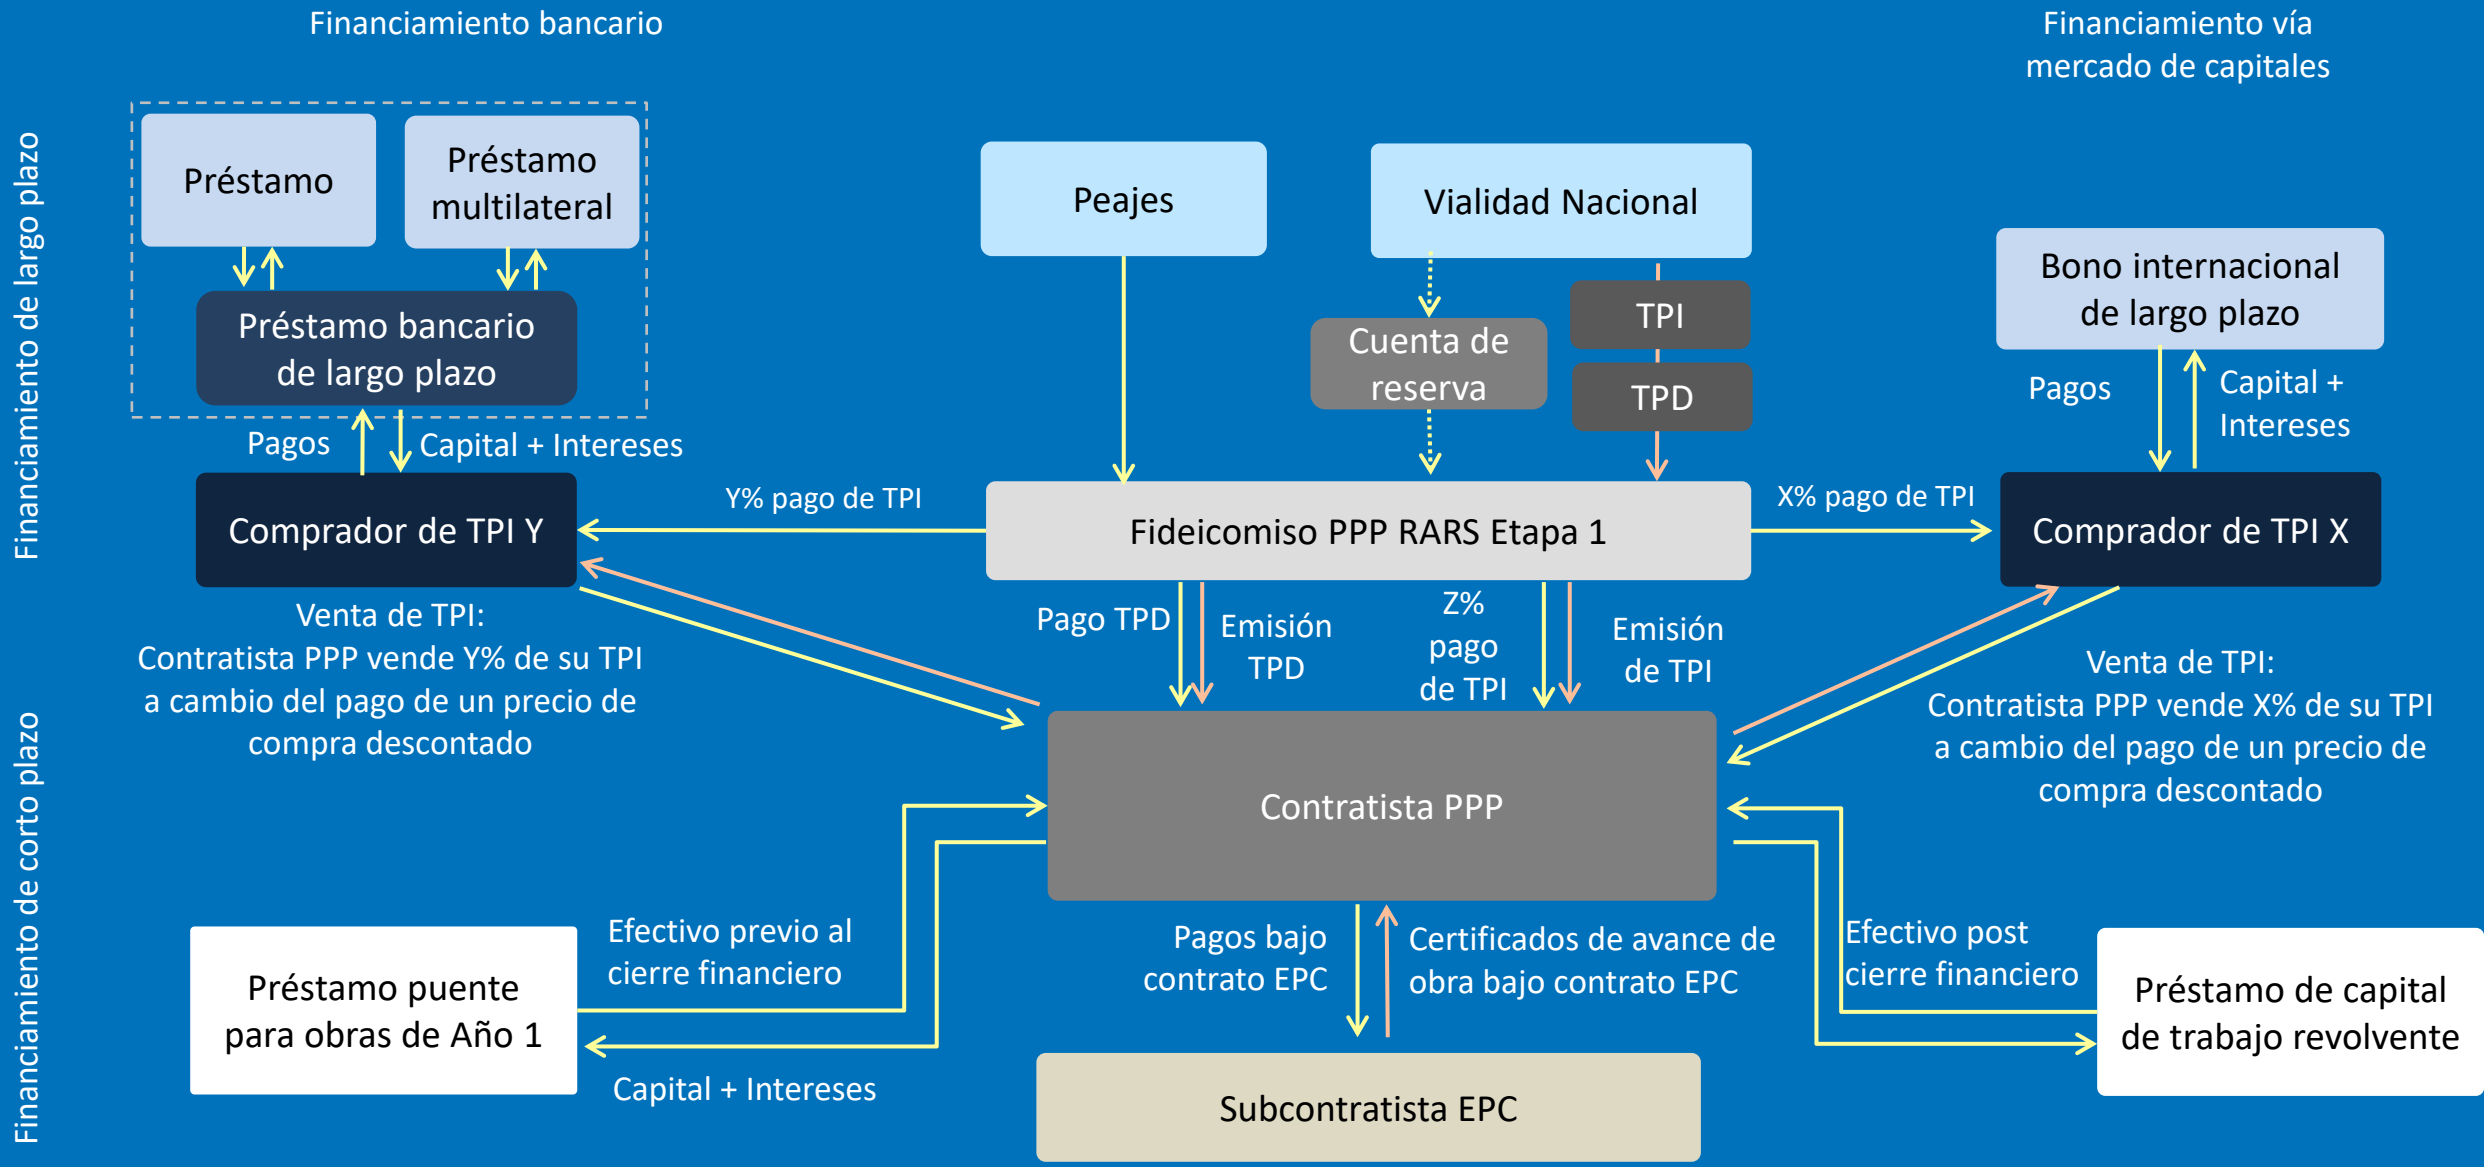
Financiamiento bancario

Financiamiento vía mercado de capitales

Financiamiento de largo plazo

Préstamo

Préstamo multilateral

Préstamo bancario de largo plazo

Peajes

Vialidad Nacional

Cuenta de reserva

TPI

TPD

Bono internacional de largo plazo

Pagos

Capital + Intereses

Pagos

Capital + Intereses

Comprador de TPI Y

Y% pago de TPI

Fideicomiso PPP RARS Etapa 1

X% pago de TPI

Comprador de TPI X

Venta de TPI:
Contratista PPP vende Y% de su TPI a cambio del pago de un precio de compra descontado

Pago TPD

Emisión TPD

Z% pago de TPI

Emisión de TPI

Venta de TPI:
Contratista PPP vende X% de su TPI a cambio del pago de un precio de compra descontado

Financiamiento de corto plazo

Contratista PPP

Préstamo puente para obras de Año 1

Efectivo previo al cierre financiero

Capital + Intereses

Pagos bajo contrato EPC

Certificados de avance de obra bajo contrato EPC

Efectivo post cierre financiero

Préstamo de capital de trabajo revolvente

Subcontratista EPC